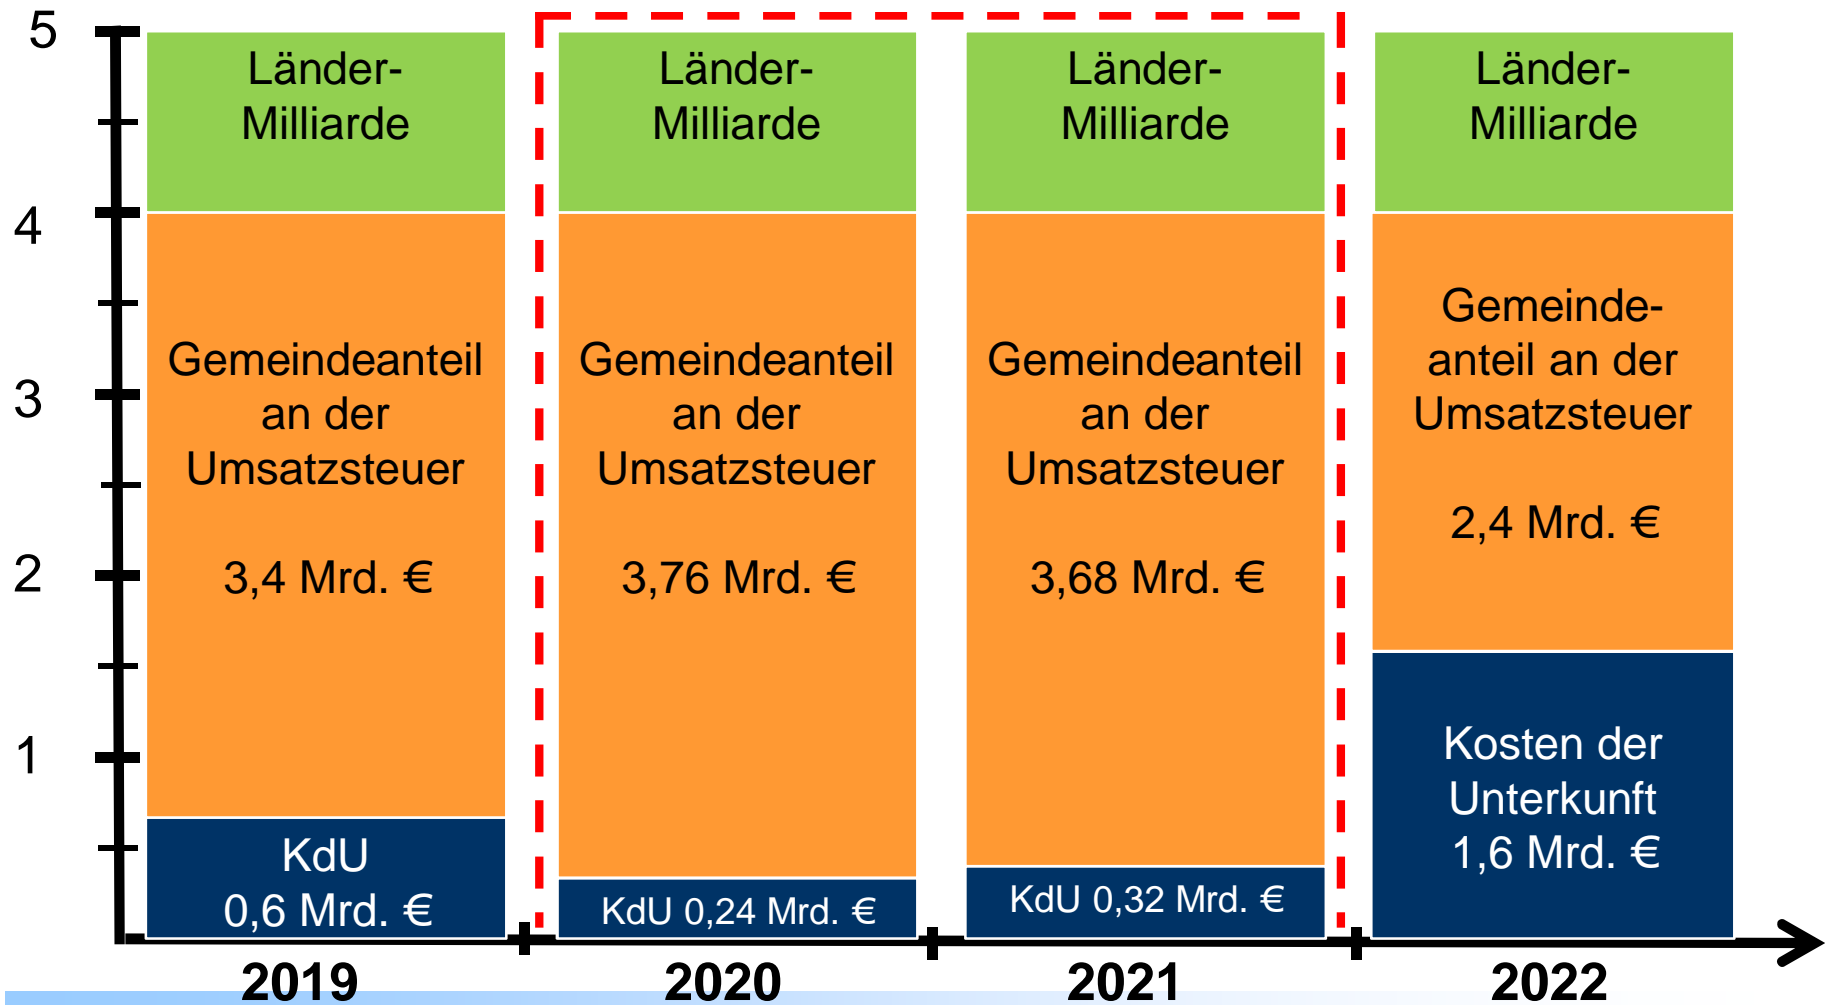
5
4
3
2
1

Länder-Milliarde

Gemeindeanteil an der Umsatzsteuer

3,4 Mrd. €

KdU
0,6 Mrd. €

2019

Länder-Milliarde

Gemeindeanteil an der Umsatzsteuer

3,76 Mrd. €

KdU 0,24 Mrd. €

2020

Länder-Milliarde

Gemeindeanteil an der Umsatzsteuer

3,68 Mrd. €

KdU 0,32 Mrd. €

2021

Länder-Milliarde

Gemeindeanteil an der Umsatzsteuer

2,4 Mrd. €

Kosten der Unterkunft
1,6 Mrd. €

2022